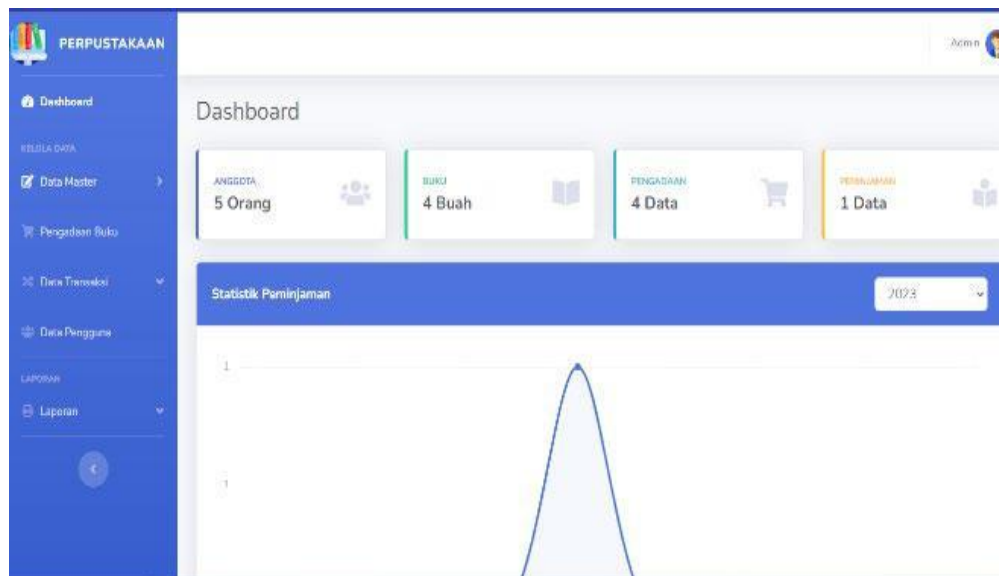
PERPUSTAKAAN

Dashboard

KELOLA DATA

Data Master

Pengadaan Buku

Data Transaksi

Data Pengguna

LAPORAN

Laporan

Admin

Dashboard

ANGGOTA
5 Orang

BUKU
4 Buah

PENGADAAN
4 Data

PEMINJAMAN
1 Data

Statistik Peminjaman

2023

1

1